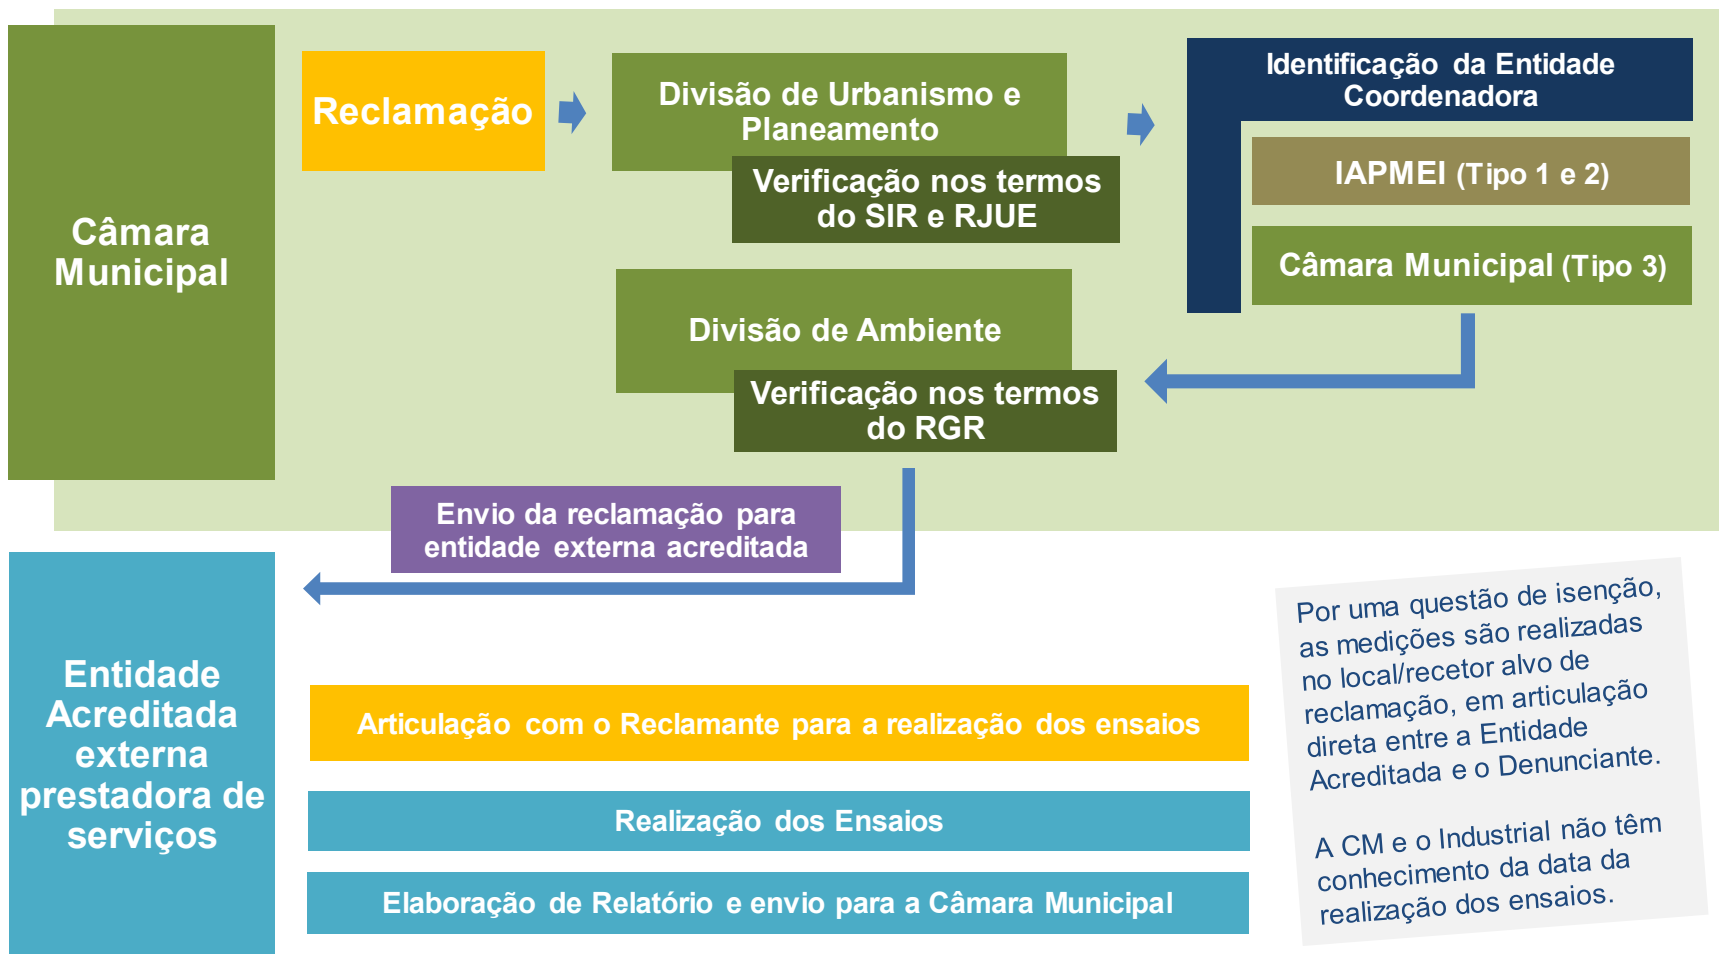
Câmara Municipal

Reclamação

Divisão de Urbanismo e Planeamento

Verificação nos termos do SIR e RJUE

Identificação da Entidade Coordenadora

IAPMEI (Tipo 1 e 2)

Câmara Municipal (Tipo 3)

Divisão de Ambiente

Verificação nos termos do RGR

Envio da reclamação para entidade externa acreditada

Entidade Acreditada externa prestadora de serviços

Articulação com o Reclamante para a realização dos ensaios

Realização dos Ensaios

Elaboração de Relatório e envio para a Câmara Municipal

Por uma questão de isenção, as medições são realizadas no local/recetor alvo de reclamação, em articulação direta entre a Entidade Acreditada e o Denunciante.

A CM e o Industrial não têm conhecimento da data da realização dos ensaios.